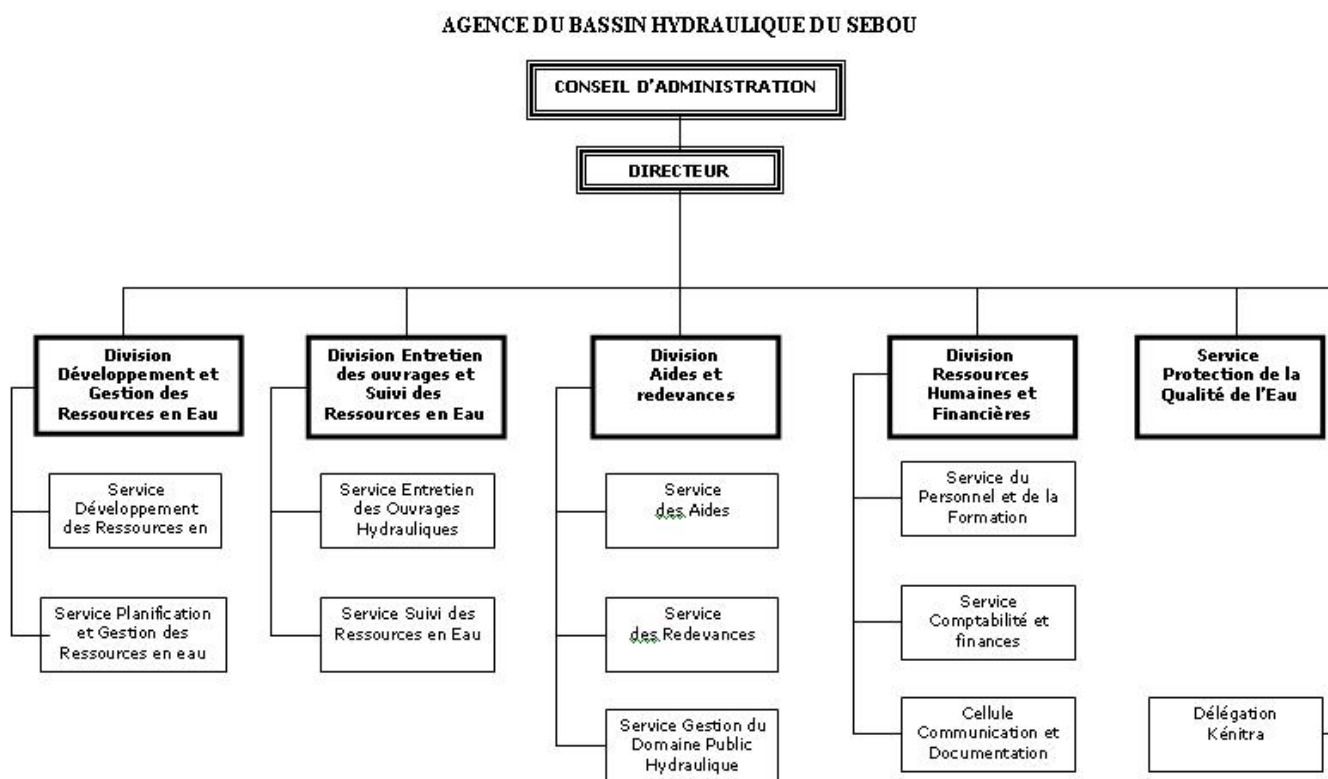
AGENCE DU BASSIN HYDRAULIQUE DU SEBOU

CONSEIL D'ADMINISTRATION

DIRECTEUR

Division Développement et Gestion des Ressources en Eau

Service Développement des Ressources en

Service Planification et Gestion des Ressources en eau

Division Entretien des ouvrages et Suivi des Ressources en Eau

Service Entretien des Ouvrages Hydrauliques

Service Suivi des Ressources en Eau

Division Aides et redevances

Service des Aides

Service des Redevances

Service Gestion du Domaine Public Hydraulique

Division Ressources Humaines et Financières

Service du Personnel et de la Formation

Service Comptabilité et finances

Cellule Communication et Documentation

Service Protection de la Qualité de l'Eau

Délégation Kénitra